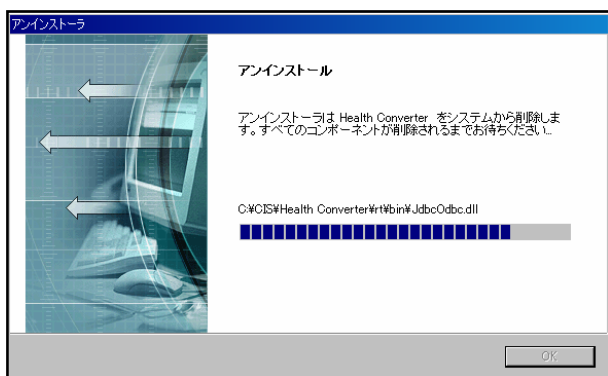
アンインストーラ

アンインストール

アンインストーラは Health Converter をシステムから削除します。すべてのコンポーネントが削除されるまでお待ちください...

C:¥CIS¥Health Converter¥rt¥bin¥JdbcOdbc.dll

OK